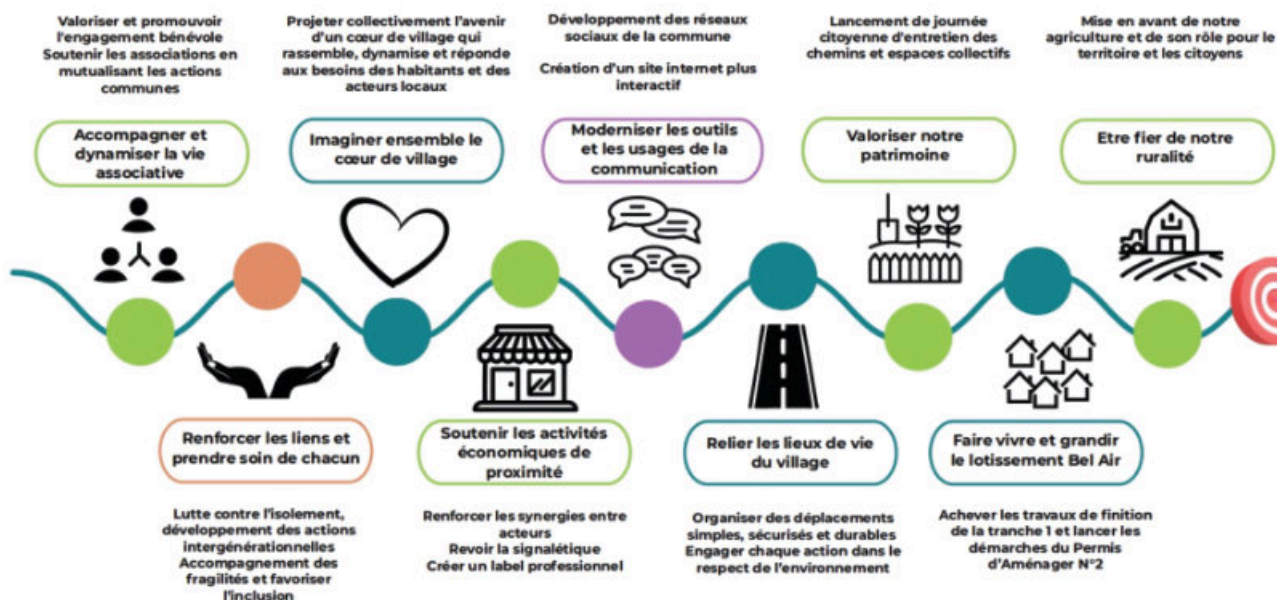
Valoriser et promouvoir l'engagement bénévole
Soutenir les associations en mutualisant les actions communes

Accompagner et dynamiser la vie associative

Projeter collectivement l'avenir d'un cœur de village qui rassemble, dynamise et réponde aux besoins des habitants et des acteurs locaux

Imaginer ensemble le cœur de village

Développement des réseaux sociaux de la commune

Création d'un site internet plus interactif

Moderniser les outils et les usages de la communication

Lancement de journée citoyenne d'entretien des chemins et espaces collectifs

Valoriser notre patrimoine

Mise en avant de notre agriculture et de son rôle pour le territoire et les citoyens

Etre fier de notre ruralité

Renforcer les liens et prendre soin de chacun

Lutte contre l'isolement, développement des actions intergénérationnelles
Accompagnement des fragilités et favoriser l'inclusion

Soutenir les activités économiques de proximité

Renforcer les synergies entre acteurs
Revoir la signalétique
Créer un label professionnel

Relier les lieux de vie du village

Organiser des déplacements simples, sécurisés et durables
Engager chaque action dans le respect de l'environnement

Faire vivre et grandir le lotissement Bel Air

Achever les travaux de finition de la tranche 1 et lancer les démarches du Permis d'Aménager N°2